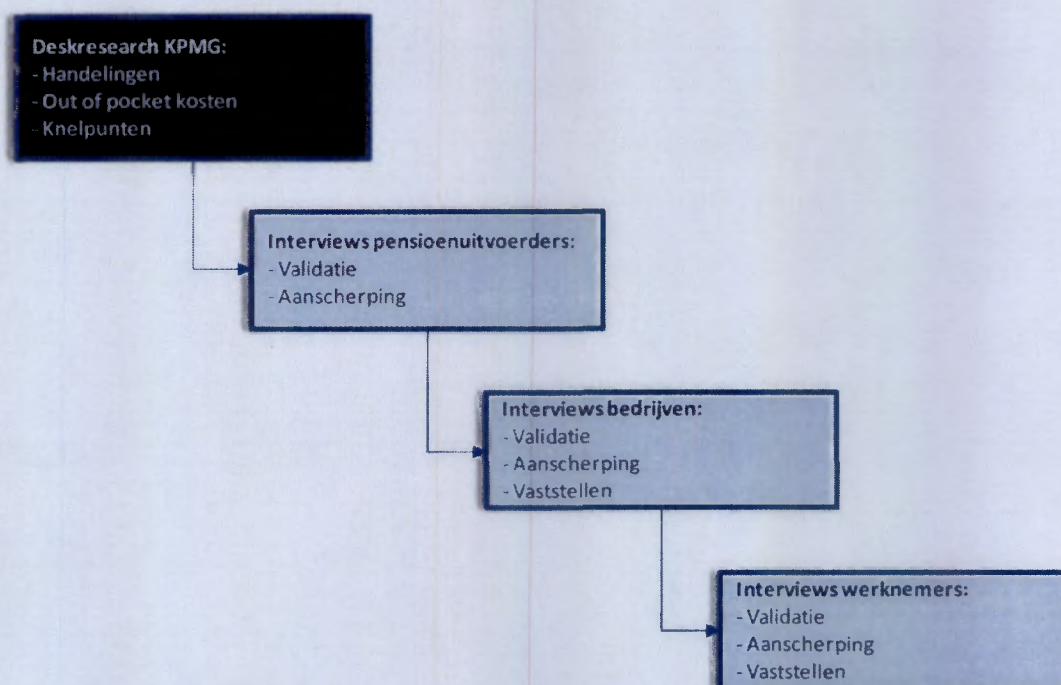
Deskresearch KPMG:
- Handelingen
- Out of pocket kosten
- Knelpunten

Interviews pensioenuitvoerders:
- Validatie
- Aanscherping

Interviews bedrijven:
- Validatie
- Aanscherping
- Vaststellen

Interviews werknemers:
- Validatie
- Aanscherping
- Vaststellen